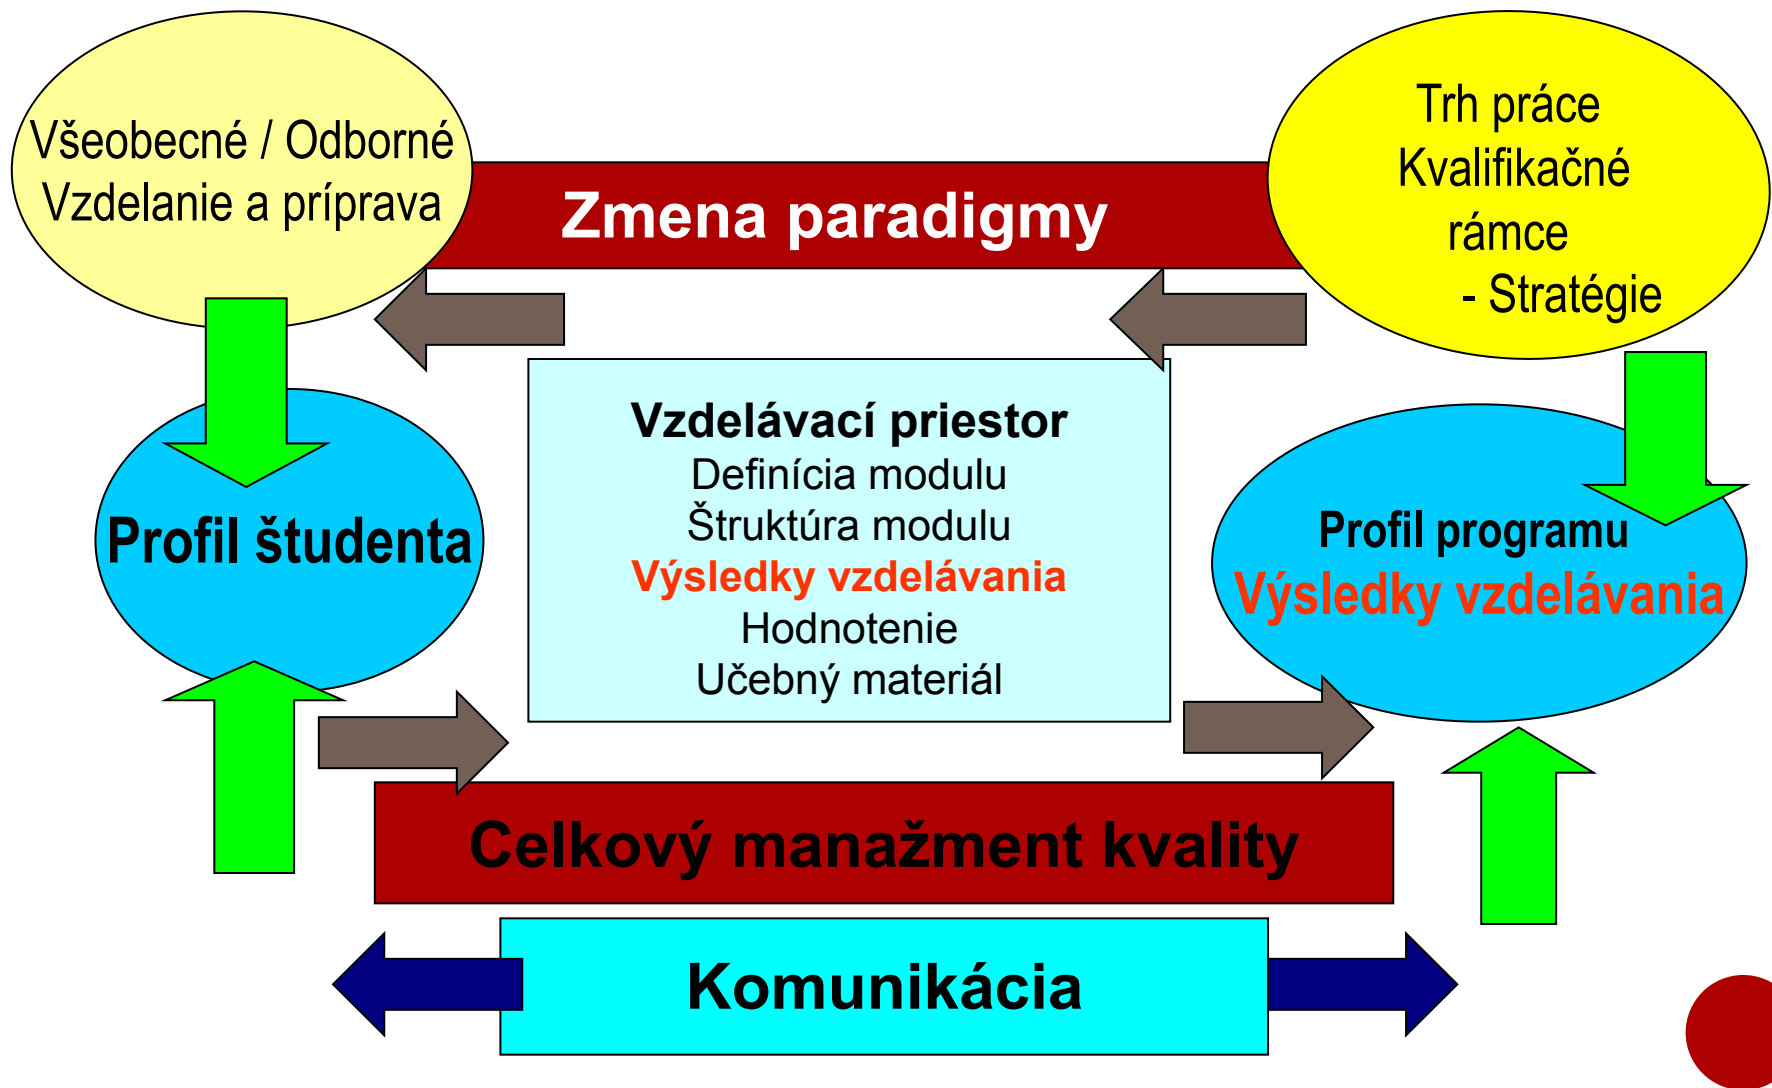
Všeobecné / Odborné
Vzdelanie a príprava

Zmena paradigmy

Trh práce
Kvalifikačné rámce
- Stratégie

Profil študenta

Vzdelávací priestor
Definícia modulu
Štruktúra modulu
Výsledky vzdelávania
Hodnotenie
Učebný materiál

Profil programu
Výsledky vzdelávania

Celkový manažment kvality

Komunikácia